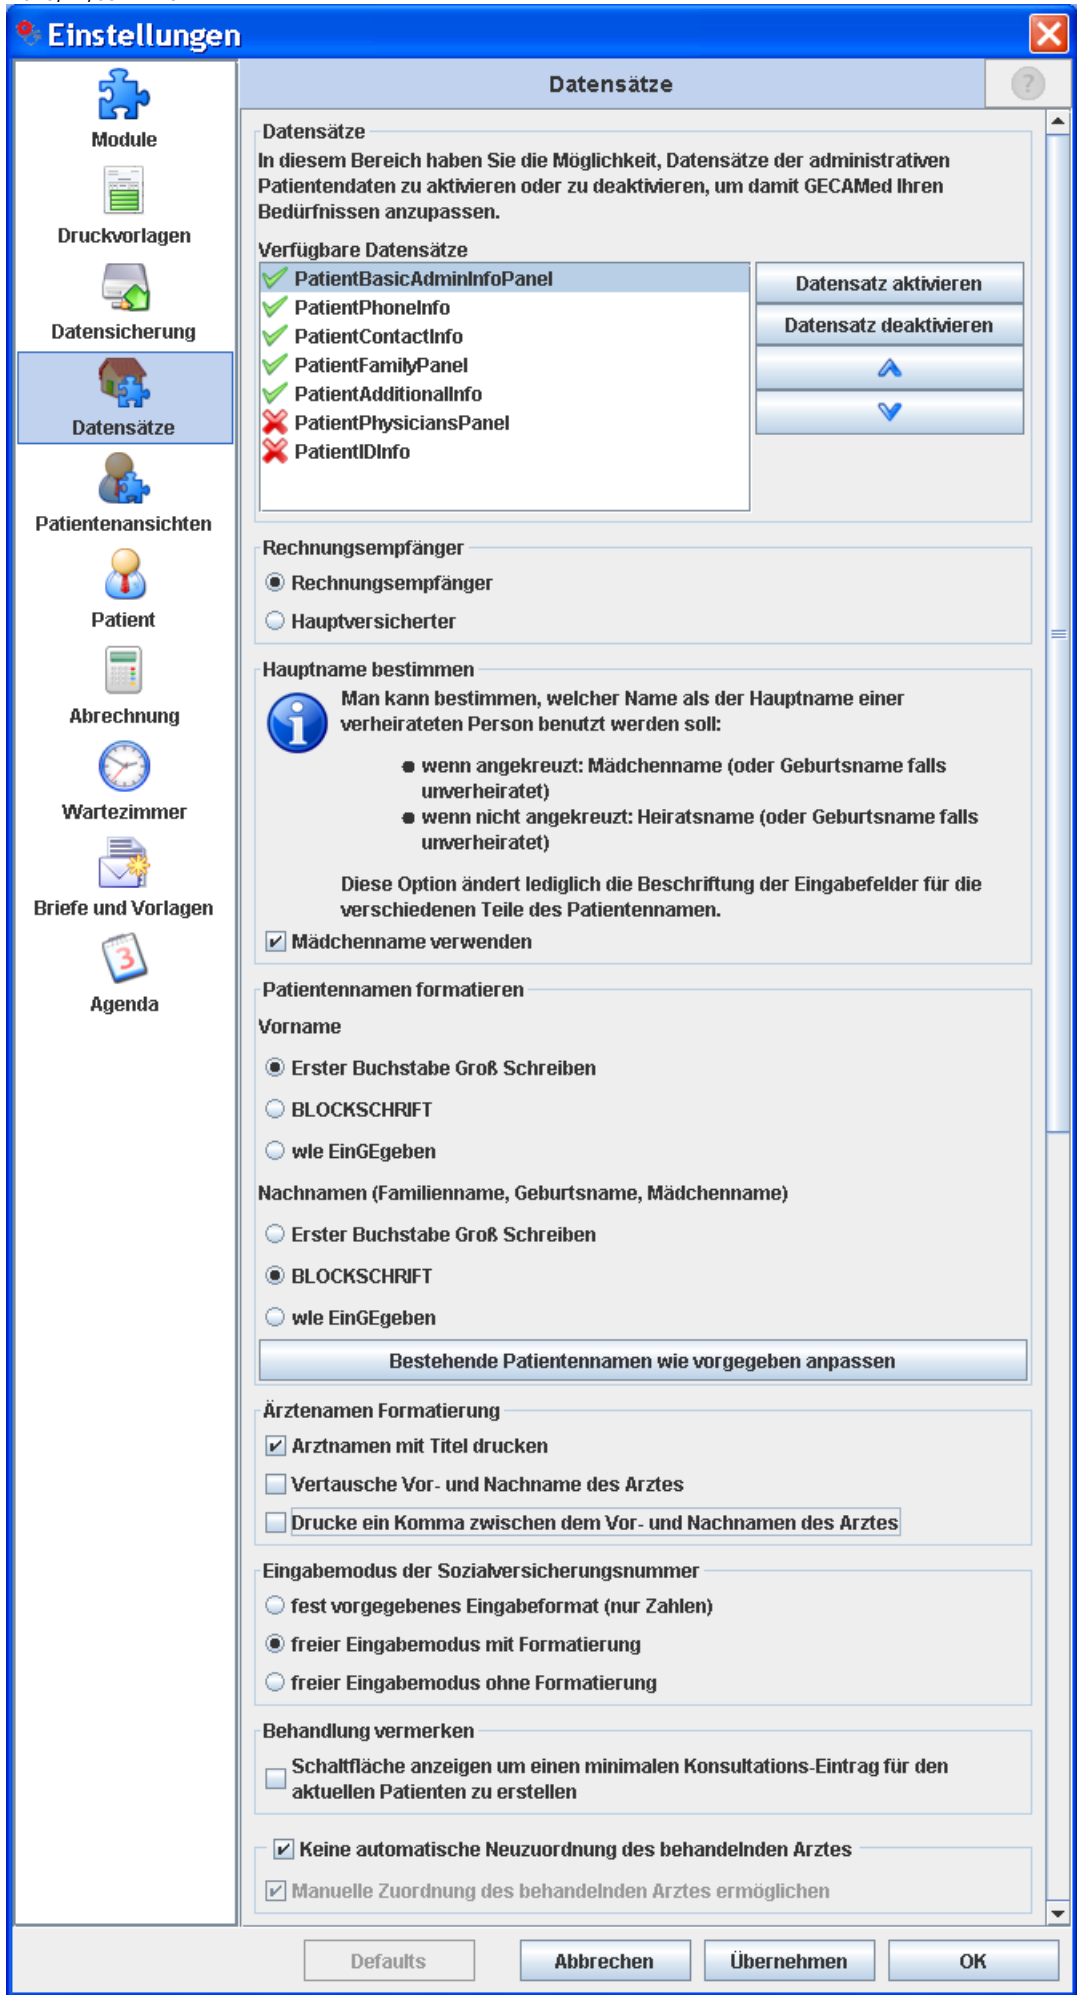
Einstellungen

Module
Druckvorlagen
Datensicherung
Datensätze
Patientenansichten
Patient
Abrechnung
Wartezimmer
Briefe und Vorlagen
Agenda

Datensätze

Datensätze
In diesem Bereich haben Sie die Möglichkeit, Datensätze der administrativen Patientendaten zu aktivieren oder zu deaktivieren, um damit GECAMed Ihren Bedürfnissen anzupassen.

Verfügbare Datensätze
PatientBasicAdminInfoPanel
PatientPhoneInfo
PatientContactInfo
PatientFamilyPanel
PatientAdditionalInfo
PatientPhysiciansPanel
PatientIDInfo

Datensatz aktivieren
Datensatz deaktivieren

Rechnungsempfänger
Rechnungsempfänger
Hauptversicherter

Hauptname bestimmen
Man kann bestimmen, welcher Name als der Hauptname einer verheirateten Person benutzt werden soll:

wenn angekreuzt: Mädchenname (oder Geburtsname falls unverheiratet)
wenn nicht angekreuzt: Heiratsname (oder Geburtsname falls unverheiratet)

Diese Option ändert lediglich die Beschriftung der Eingabefelder für die verschiedenen Teile des Patientennamen.

Mädchenname verwenden

Patientennamen formatieren
Vorname
Erster Buchstabe Groß Schreiben
BLOCKSCHRIFT
wIe EinGEgeben
Nachnamen (Familienname, Geburtsname, Mädchenname)
Erster Buchstabe Groß Schreiben
BLOCKSCHRIFT
wIe EinGEgeben
Bestehende Patientennamen wie vorgegeben anpassen

Ärztenamen Formatierung
Arztnamen mit Titel drucken
Vertausche Vor- und Nachname des Arztes
Drucke ein Komma zwischen dem Vor- und Nachnamen des Arztes

Eingabemodus der Sozialversicherungsnummer
fest vorgegebenes Eingabeformat (nur Zahlen)
freier Eingabemodus mit Formatierung
freier Eingabemodus ohne Formatierung

Behandlung vermerken
Schaltfläche anzeigen um einen minimalen Konsultations-Eintrag für den aktuellen Patienten zu erstellen

Keine automatische Neuzuordnung des behandelnden Arztes
Manuelle Zuordnung des behandelnden Arztes ermöglichen

Defaults
Abbrechen
Übernehmen
OK